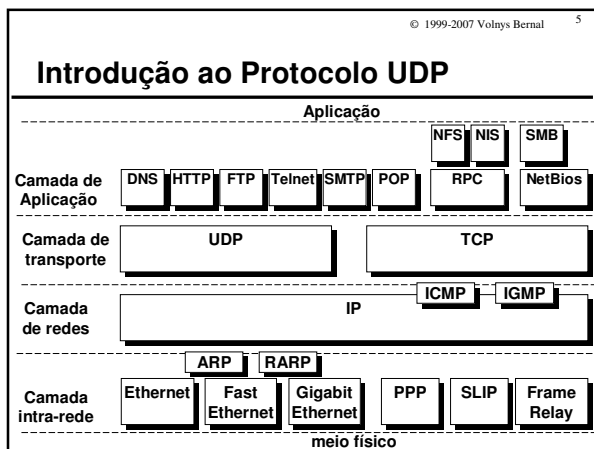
© 1999-2007 Volnys Bernal 5

Introdução ao Protocolo UDP

Aplicação

NFS NIS SMB

Camada de Aplicação

DNS HTTP FTP Telnet SMTP POP RPC NetBios

Camada de transporte

UDP TCP

Camada de redes

ICMP IGMP

IP

ARP RARP

Camada intra-rede

Ethernet Fast Ethernet Gigabit Ethernet PPP SLIP Frame Relay

meio físico